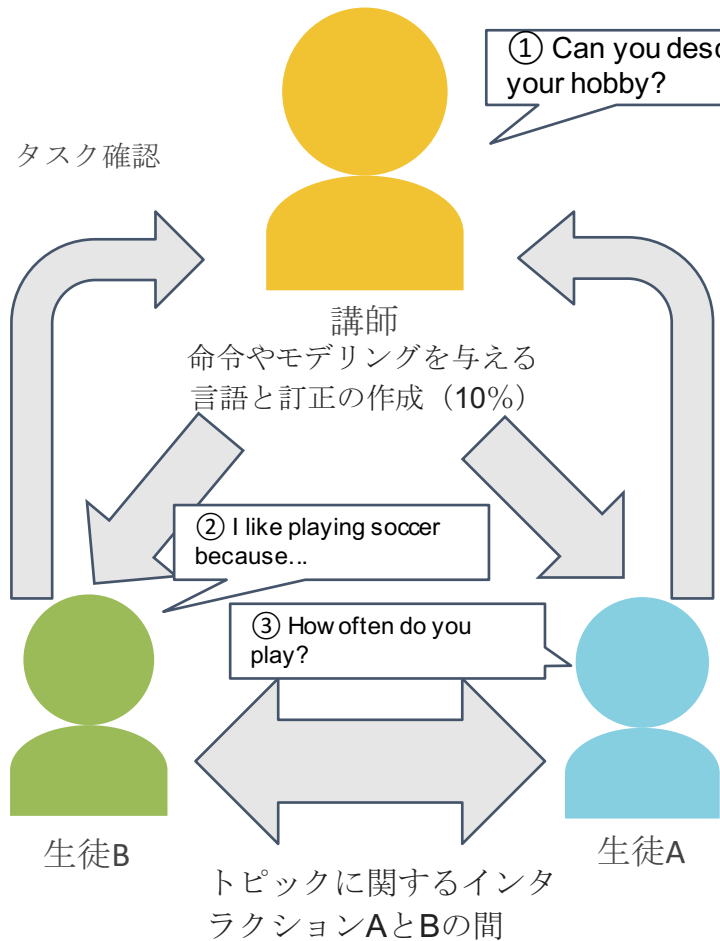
① Can you desc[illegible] your hobby?

タスク確認

講師
命令やモデリングを与える
言語と訂正の作成（10%）

② I like playing soccer because...

③ How often do you play?

生徒B

生徒A

トピックに関するインタラクションAとBの間